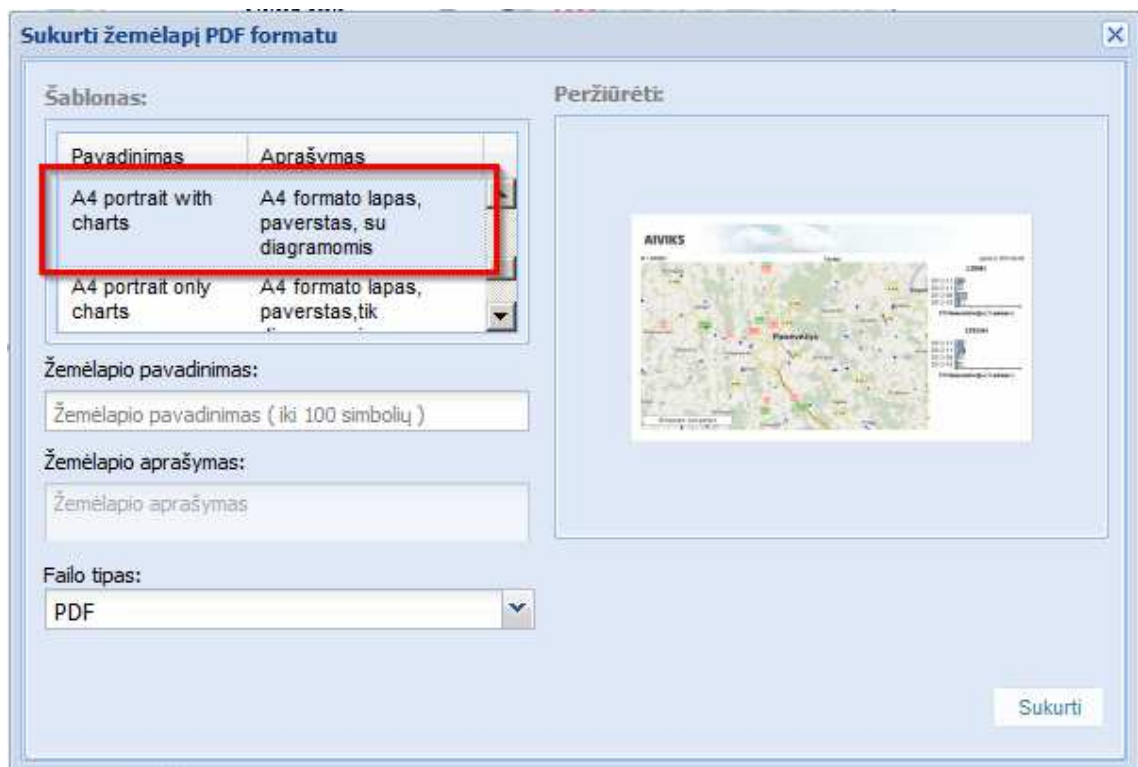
Sukurti žemėlapį PDF formatu

Šablonas:

| Pavadinimas | Aprašymas |
|---|---|
| A4 portrait with charts | A4 formato lapas, paverstas, su diagramomis |
| A4 portrait only charts | A4 formato lapas, paverstas,tik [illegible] |

Žemėlapio pavadinimas:

Žemėlapio pavadinimas ( iki 100 simbolių )

Žemėlapio aprašymas:

Žemėlapio aprašymas

Failo tipas:

PDF

Peržiūrėti:

AIVIKS

Panevėžys

Sukurti